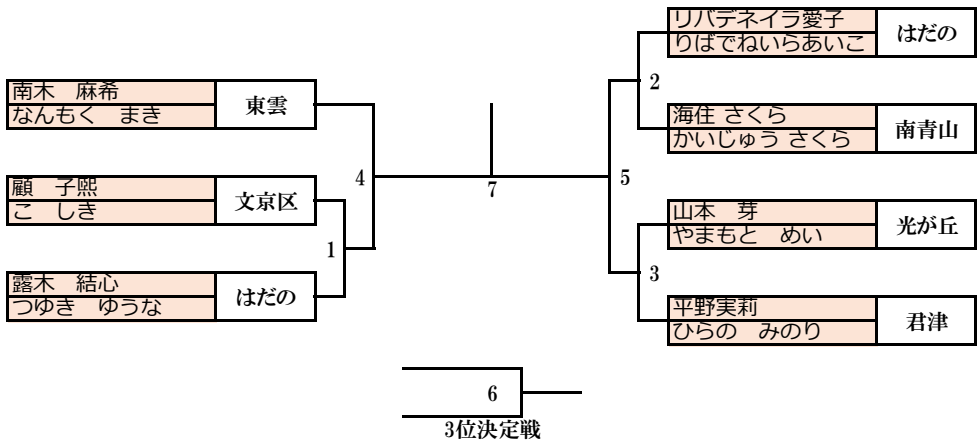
南木　麻希
なんもく　まき
東雲

顧　子煕
こ　しき
文京区

露木　結心
つゆき　ゆうな
はだの

1

4

7

5

リバデネイラ愛子
りばでねいらあいこ
はだの

2

海住 さくら
かいじゅう さくら
南青山

山本　芽
やまもと　めい
光が丘

3

平野実莉
ひらの　みのり
君津

6
3位決定戦